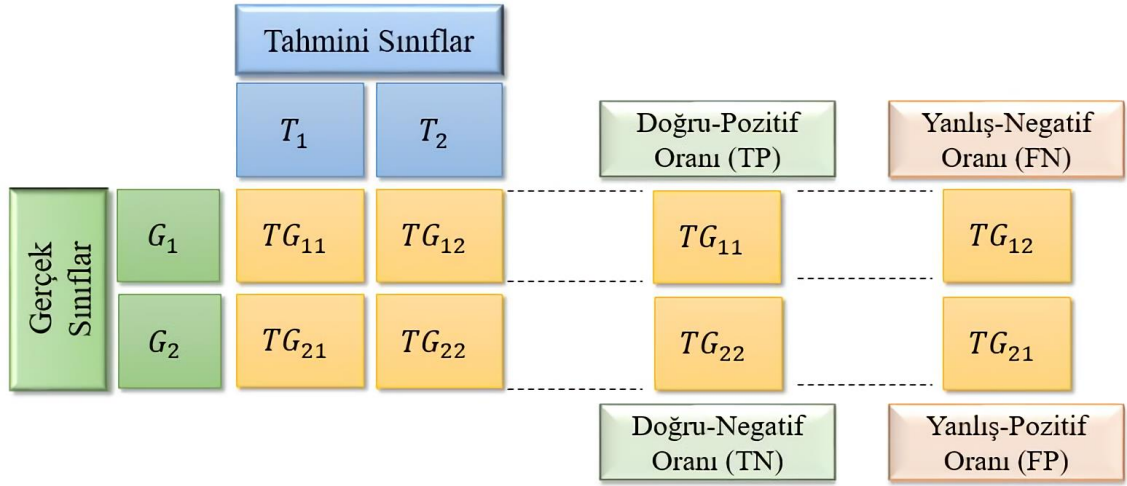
Tahmini Sınıflar

$T_1$ $T_2$

Doğru-Pozitif Oranı (TP)

Yanlış-Negatif Oranı (FN)

Gerçek Sınıflar

$G_1$ $TG_{11}$ $TG_{12}$ $TG_{11}$ $TG_{12}$

$G_2$ $TG_{21}$ $TG_{22}$ $TG_{22}$ $TG_{21}$

Doğru-Negatif Oranı (TN)

Yanlış-Pozitif Oranı (FP)